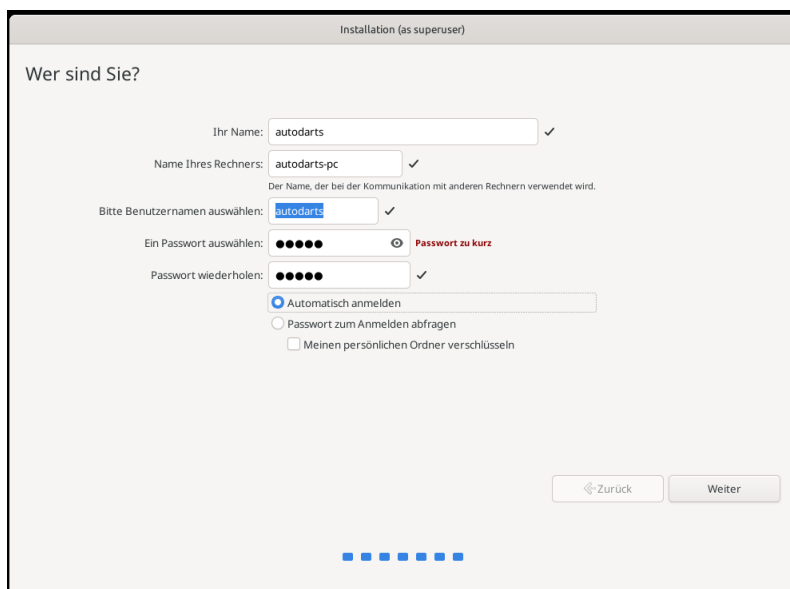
Installation (as superuser)

Wer sind Sie?

Ihr Name: autodarts ✓

Name Ihres Rechners: autodarts-pc ✓

Der Name, der bei der Kommunikation mit anderen Rechnern verwendet wird.

Bitte Benutzernamen auswählen: autodarts ✓

Ein Passwort auswählen: ●●●●● Passwort zu kurz

Passwort wiederholen: ●●●●● ✓

Automatisch anmelden

Passwort zum Anmelden abfragen

Meinen persönlichen Ordner verschlüsseln

Zurück

Weiter